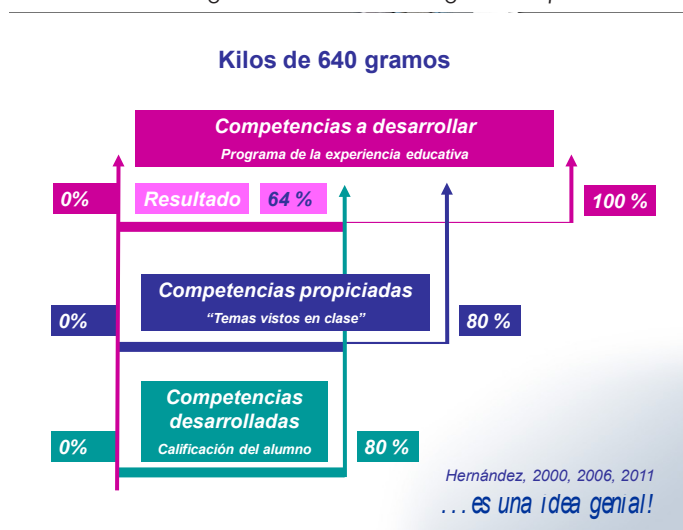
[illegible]

Kilos de 640 gramos

Competencias a desarrollar
Programa de la experiencia educativa

0%

Resultado

64 %

100 %

Competencias propiciadas
"Temas vistos en clase"

0%

80 %

Competencias desarrolladas
Calificación del alumno

0%

80 %

Hernández, 2000, 2006, 2011

. . . es una idea genial!